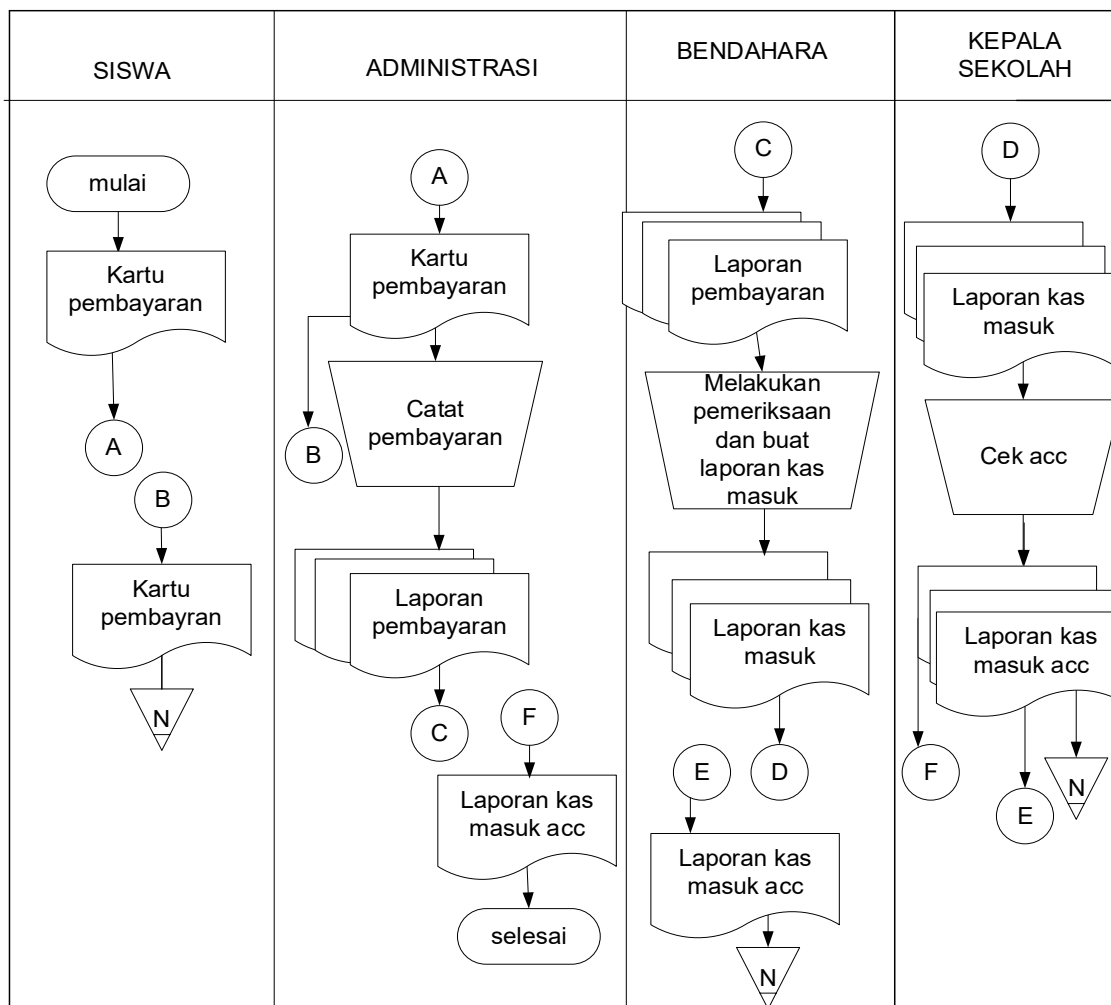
| SISWA | ADMINISTRASI | BENDAHARA | KEPALA SEKOLAH |
|---|---|---|---|

mulai

Kartu pembayaran

A

B

Kartu pembayran

N

A

Kartu pembayaran

B

Catat pembayaran

Laporan pembayaran

C

F

Laporan kas masuk acc

selesai

C

Laporan pembayaran

Melakukan pemeriksaan dan buat laporan kas masuk

Laporan kas masuk

E

D

Laporan kas masuk acc

N

D

Laporan kas masuk

Cek acc

Laporan kas masuk acc

F

E

N